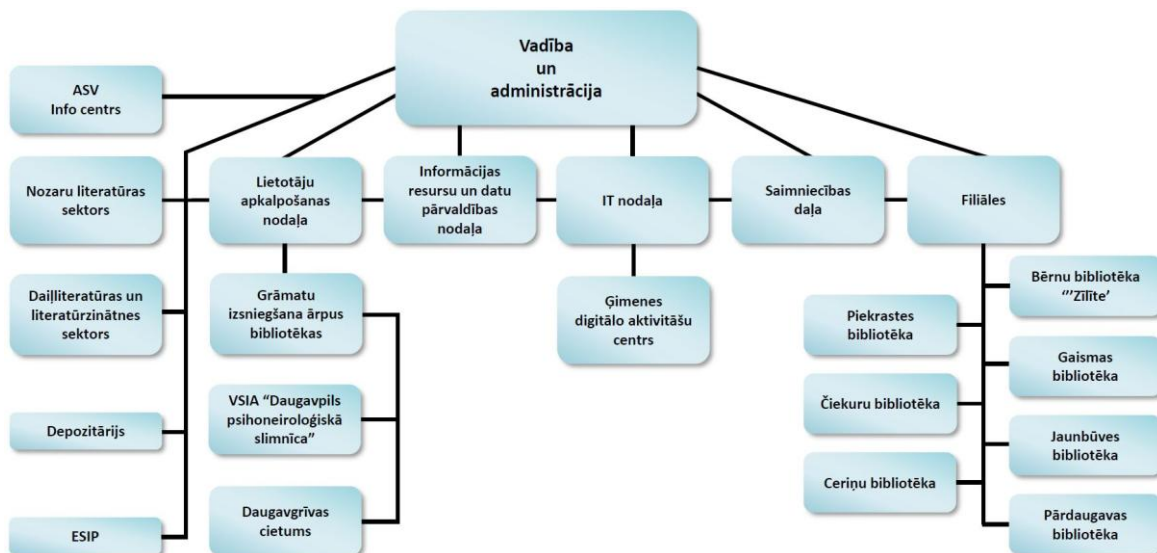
Vadība un administrācija

ASV Info centrs

Nozaru literatūras sektors

Lietotāju apkalpošanas nodaļa

Informācijas resursu un datu pārvaldības nodaļa

IT nodaļa

Saimniecības daļa

Filiāles

Daiļliteratūras un literatūrzinātnes sektors

Grāmatu izsniegšana ārpus bibliotēkas

Ģimenes digitālo aktivitāšu centrs

Bērnu bibliotēka "'Zīlīte'

Piekrastes bibliotēka

Gaismas bibliotēka

VSIA "Daugavpils psihoneiroloģiskā slimnīca"

Čiekuru bibliotēka

Depozitārijs

Jaunbūves bibliotēka

Ceriņu bibliotēka

Daugavgrīvas cietums

Pārdaugavas bibliotēka

ESIP